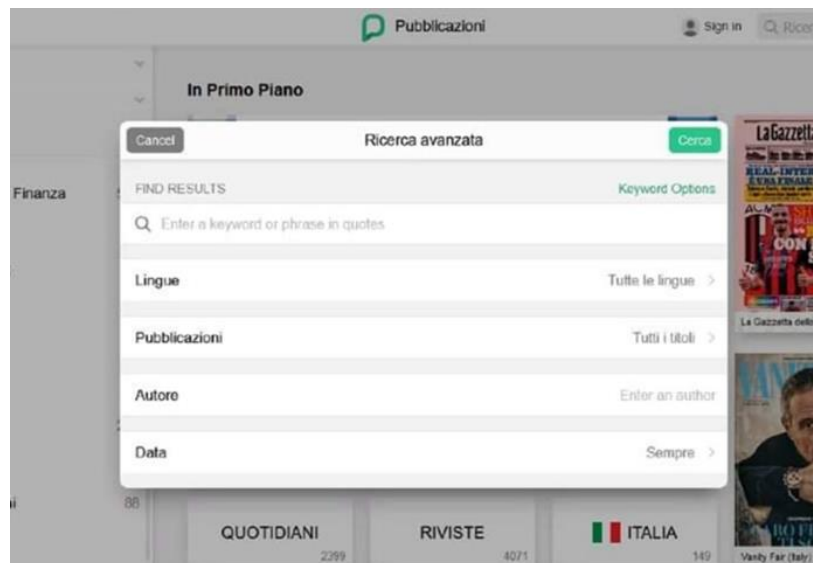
Pubblicazioni

Sign in

Ricer

In Primo Piano

Finanza

i 88

Cancel

Ricerca avanzata

Cerca

FIND RESULTS

Keyword Options

Enter a keyword or phrase in quotes

Lingue

Tutte le lingue

Pubblicazioni

Tutti i titoli

Autore

Enter an author

Data

Sempre

LaGazzett

REAL-INTER

CON

La Gazzetta dello

Vanity Fair (Italy)

QUOTIDIANI
2399

RIVISTE
4071

ITALIA
149